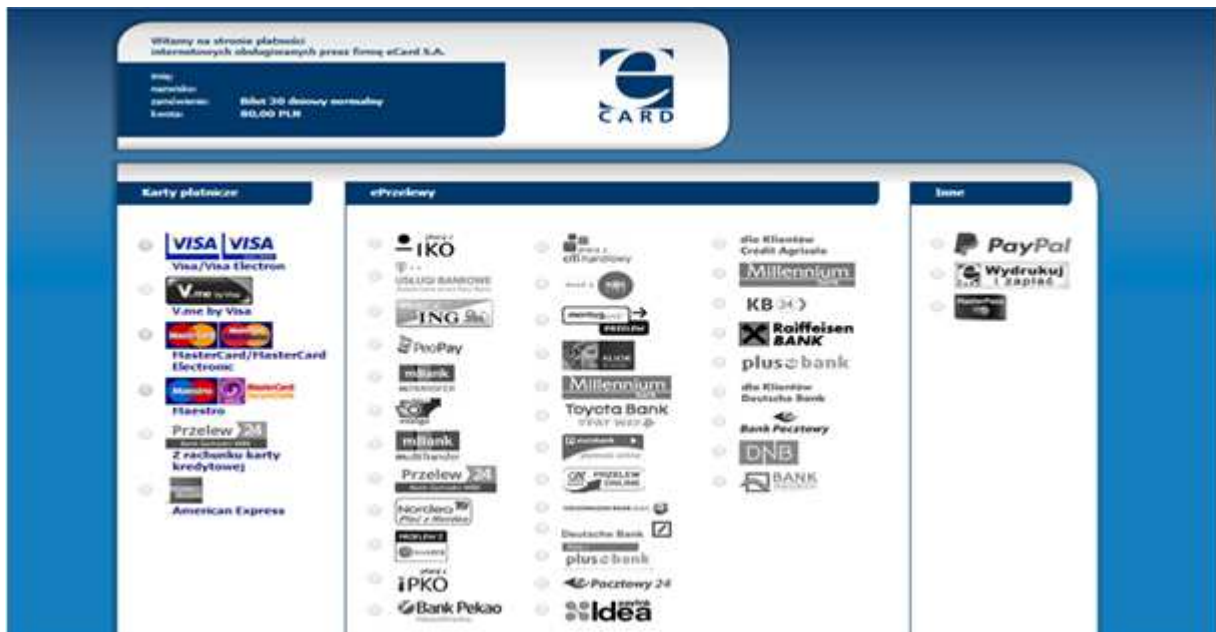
Witamy na stronie płatności internetowych obsługiwanych przez firmę eCard S.A.

imię:
nazwisko:
zamówienie: Bilet 30 dniowy normalny
kwota: 80,00 PLN

e CARD

Karty płatnicze

VISA VISA
Visa/Visa Electron

V.me by Visa
V.me by Visa

MasterCard/MasterCard Electronic

Maestro

Przelew 24
Z rachunku karty kredytowej

American Express

ePrzelewy

płacę z IKO

USŁUGI BANKOWE

ING

PeoPay

mBank

mBank

Przelew 24

Nordea Płać z Nordea

PRZELEW Z

płacę z iPKO

Bank Pekao

płacę z citi handlowy

PRZELEW

Millennium

Toyota Bank

PRZELEW ONLINE

Deutsche Bank

plus bank

Pocztowy 24

Idea

dla Klientów Credit Agricole

Millennium

KB24

Raiffeisen BANK

plus bank

dla Klientów Deutsche Bank

Bank Pocztowy

DNB

BANK

Inne

PayPal

Wydrukuj i zapłać